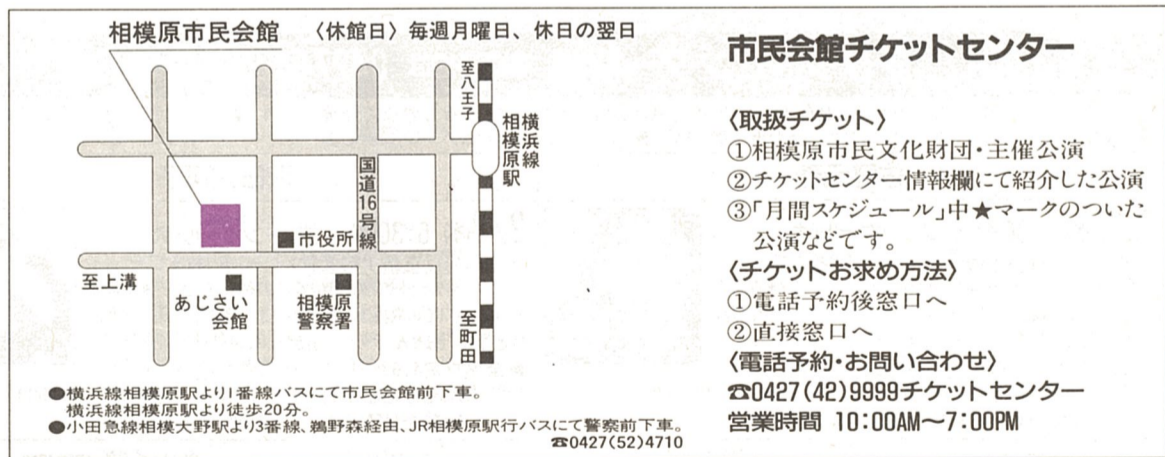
相模原市民会館　〈休館日〉毎週月曜日、休日の翌日

至八王子

相模原駅

横浜線

国道16号線

市役所

至上溝

あじさい会館

相模原警察署

至町田

●横浜線相模原駅より1番線バスにて市民会館前下車。
横浜線相模原駅より徒歩20分。
●小田急線相模大野駅より3番線、鵜野森経由、JR相模原駅行バスにて警察前下車。
☎0427(52)4710

市民会館チケットセンター

〈取扱チケット〉
①相模原市民文化財団・主催公演
②チケットセンター情報欄にて紹介した公演
③「月間スケジュール」中★マークのついた公演などです。
〈チケットお求め方法〉
①電話予約後窓口へ
②直接窓口へ
〈電話予約・お問い合わせ〉
☎0427(42)9999チケットセンター
営業時間 10:00AM〜7:00PM